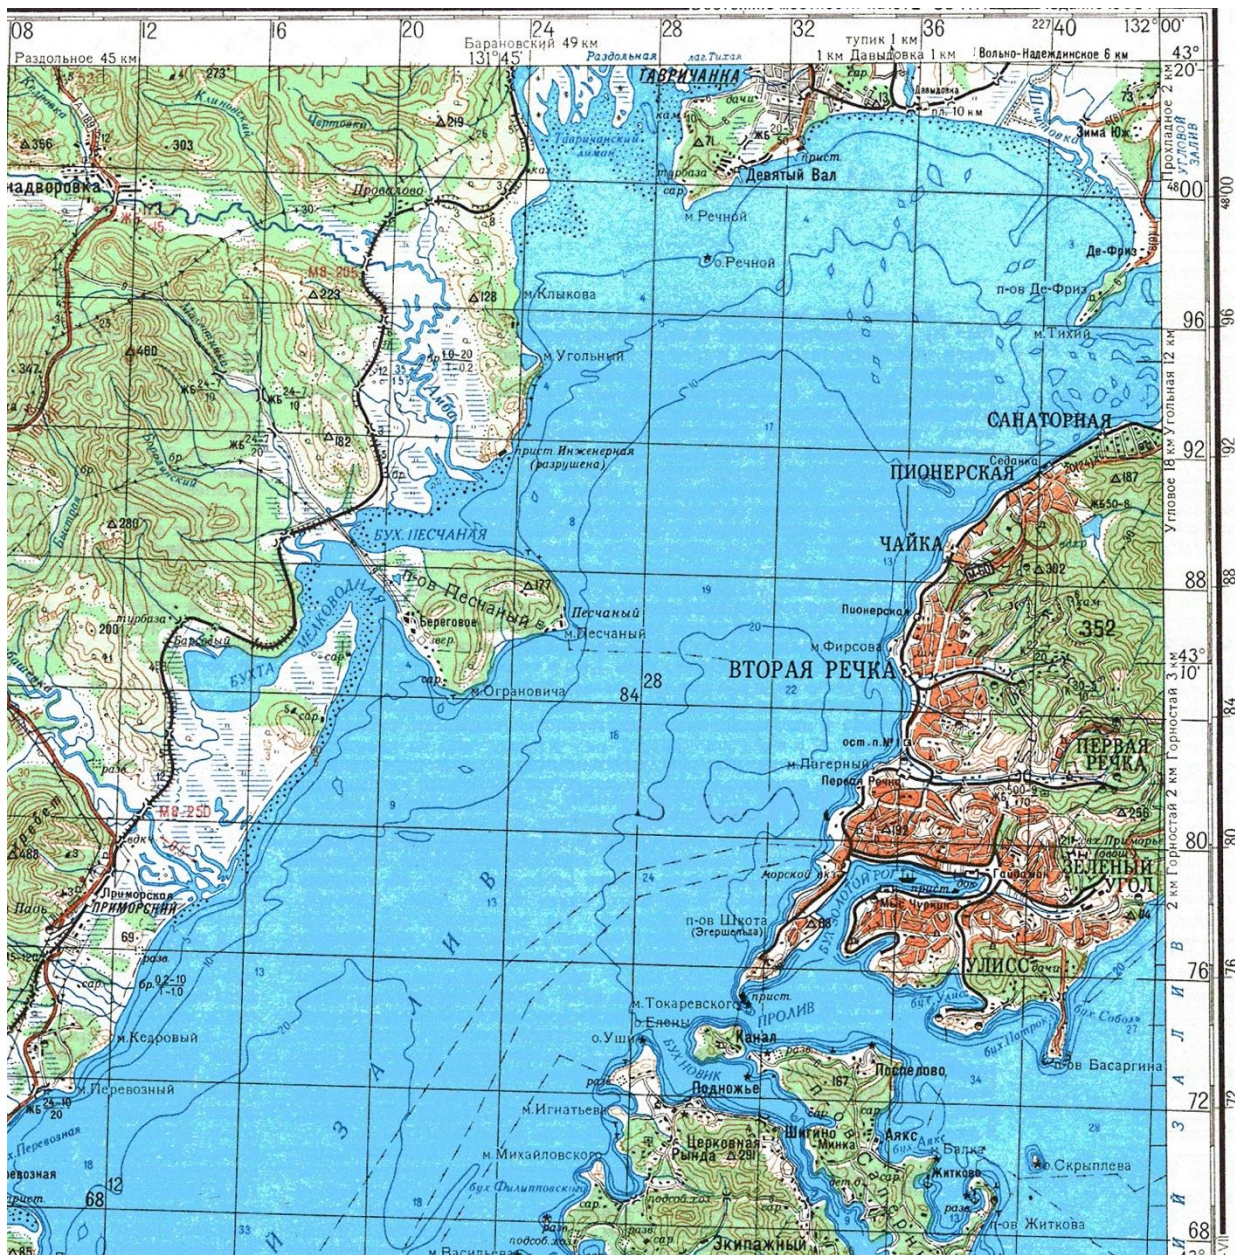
08 12 16 20 24 28 32 36 40 132°00'
Раздольное 45 км
Барановский 49 км
131°45'
тупик 1 км
1 км Давыдовка 1 км
Вольно-Надеждинское 6 км
43° 20'
Раздольная
лаг.Тихая
ТАВРИЧАНКА
Давыдовка
Прохладное 2 км
УГЛОВОЙ ЗАЛИВ
Зима Юж.
Тавричанский лиман
Девятый Вал
прист.
турбаза
сар.
надворовка
Провалово
Черновка
М9 205
м.Речной
о.Речной
Де-Фриз
п-ов Де-Фриз
м.Клыкова
м.Угольный
м.Тихий
96
Угольная 12 км
САНАТОРНАЯ
Седанка
прист Инженерная (разрушена)
ПИОНЕРСКАЯ
92
Угловое 18 км
БУХ. ПЕСЧАНАЯ
ЧАЙКА
п-ов Песчаный
Песчаный
м.Песчаный
Береговое
88
Пионерская
м.Фирсова
352
турбаза
Барсовый
БУХТА МЕЛКОВОДНАЯ
ВТОРАЯ РЕЧКА
43° 10'
Горностай 3 км
м.Ограновича
84 28
84
ост.п.
м.Лагерный
Первая Речка
ПЕРВАЯ РЕЧКА
М9 250
80
Горностай 2 км
2 км
Морской вкз.
ЗОЛОТОЙ РОГ
мыс Чуркин
Гайдамак
ЗЕЛЕНЫЙ УГОЛ
Приморская
ПРИМОРСКИЙ
п-ов Шкота (Эгершельда)
УЛИСС
76
бух. Улисс
м.Токаревского
прист.
о.Елены
ПРОЛИВ
о.Уши
Канал
БУХ НОВИК
м.Кедровый
бух.Патрокл
бух.Соболь
п-ов Басаргина
м.Перевозный
Подножье
Поспелово
З А Л И В
72
м.Игнатьева
Шигино
Минка
Аякс
Балка
Церковная
Рында
м.Михайловского
Житково
о.Скрыплева
бух.Перевозная
бух.Филипповского
подсоб.хоз.
Перевозная
68 12
п-ов Житкова
68
Экипажный
м.Васильева